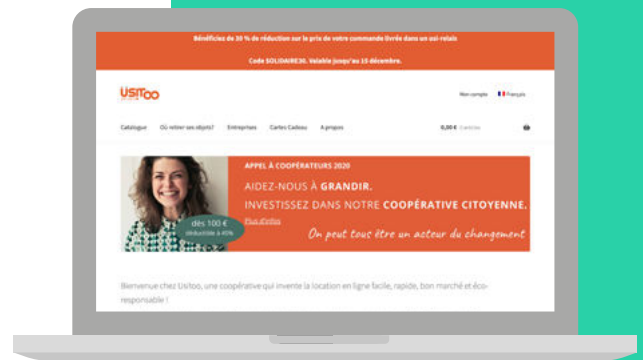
Bénéficiez de 30 % de réduction sur le prix de votre commande livrée dans un usi-relais

Code SOLIDAIRE30. Valable jusqu'au 15 décembre.

USITOO

Mon compte Français

Catalogue Où retirer ses objets? Entreprises Cartes Cadeau A propos

0,00 € 0 articles

APPEL À COOPÉRATEURS 2020

AIDEZ-NOUS À GRANDIR.

INVESTISSEZ DANS NOTRE COOPÉRATIVE CITOYENNE.

dès 100 € déductible à 40%

Plus d'infos

On peut tous être un acteur du changement

Bienvenue chez Usitoo, une coopérative qui invente la location en ligne facile, rapide, bon marché et éco-responsable !